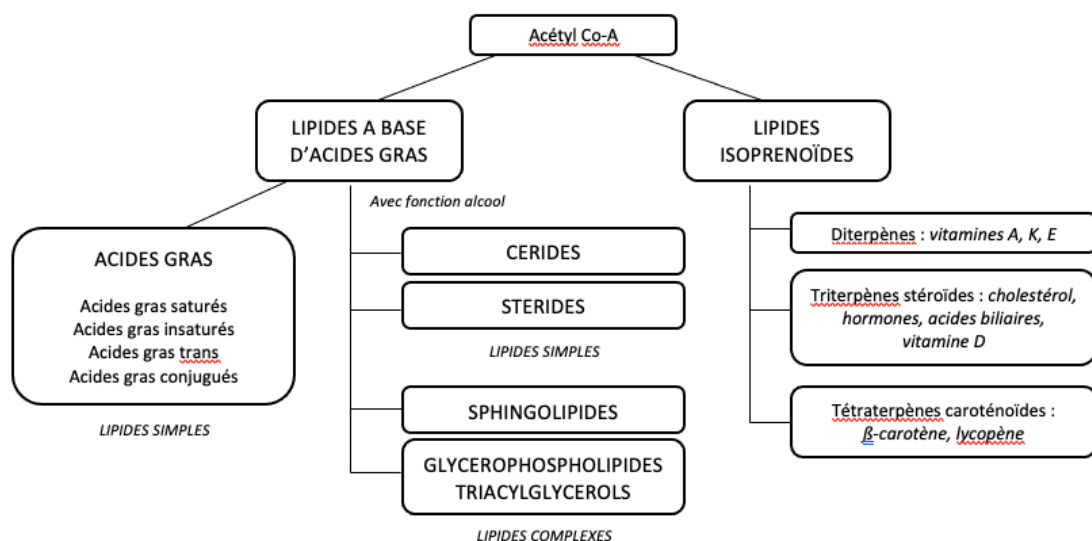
Acétyl Co-A

LIPIDES A BASE D'ACIDES GRAS

LIPIDES ISOPRENOÏDES

Avec fonction alcool

ACIDES GRAS

Acides gras saturés
Acides gras insaturés
Acides gras trans
Acides gras conjugués

LIPIDES SIMPLES

CERIDES

STERIDES

LIPIDES SIMPLES

SPHINGOLIPIDES

GLYCEROPHOSPHOLIPIDES
TRIACYLGLYCEROLS

LIPIDES COMPLEXES

Diterpènes : *vitamines A, K, E*

Triterpènes stéroïdes : *cholestérol, hormones, acides biliaires, vitamine D*

Tétraterpènes caroténoïdes : *ß-carotène, lycopène*